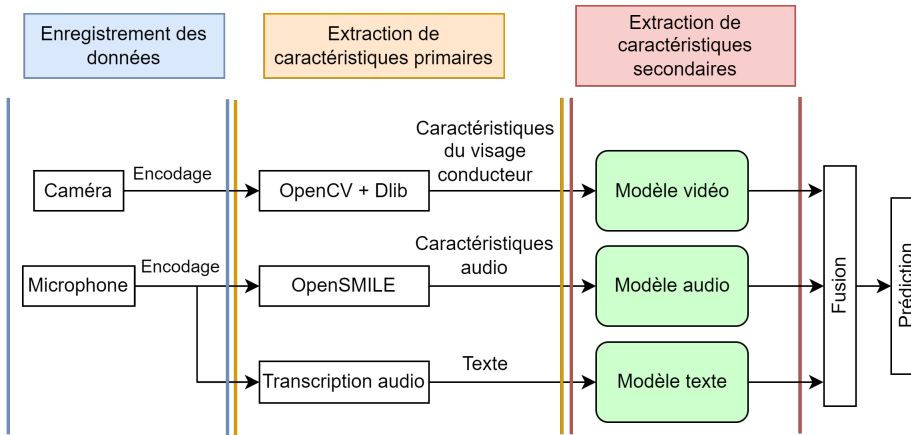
Enregistrement des données

Extraction de caractéristiques primaires

Extraction de caractéristiques secondaires

Caméra

Encodage

OpenCV + Dlib

Caractéristiques du visage conducteur

Modèle vidéo

Microphone

Encodage

OpenSMILE

Caractéristiques audio

Modèle audio

Transcription audio

Texte

Modèle texte

Fusion

Prédiction